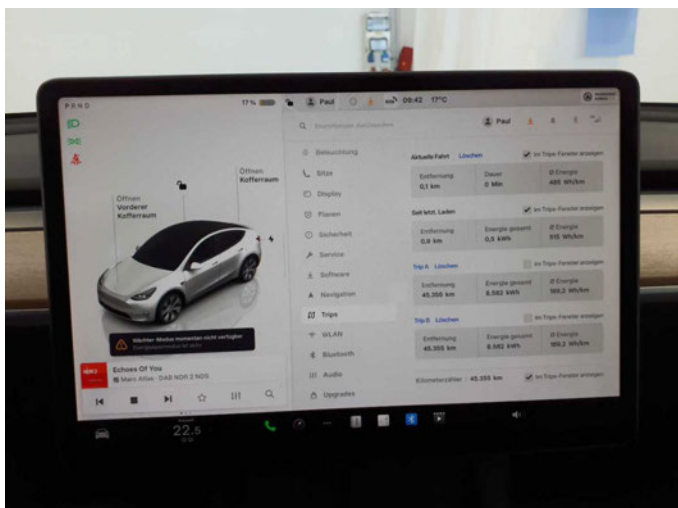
P R N D

17 %

Paul

09:42 17°C

Öffnen Vorderer Kofferraum

Öffnen Kofferraum

Wächter-Modus momentan nicht verfügbar
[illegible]

Echoes Of You
Marc Atlas · DAB NDR 2 NDS

Einstellungen durchsuchen

Paul

Beleuchtung
Sitze
Display
Planen
Sicherheit
Service
Software
Navigation
Trips
WLAN
Bluetooth
Audio
Upgrades

Aktuelle Fahrt Löschen
Im Trips-Fenster anzeigen

| Entfernung | Dauer | Ø Energie |
|---|---|---|
| 0,1 km | 0 Min | 485 Wh/km |

Seit letzt. Laden
Im Trips-Fenster anzeigen

| Entfernung | Energie gesamt | Ø Energie |
|---|---|---|
| 0,9 km | 0,5 kWh | 515 Wh/km |

Trip A Löschen
Im Trips-Fenster anzeigen

| Entfernung | Energie gesamt | Ø Energie |
|---|---|---|
| 45.355 km | 8.582 kWh | 189,2 Wh/km |

Trip B Löschen
Im Trips-Fenster anzeigen

| Entfernung | Energie gesamt | Ø Energie |
|---|---|---|
| 45.355 km | 8.582 kWh | 189,2 Wh/km |

Kilometerzähler 45.355 km
Im Trips-Fenster anzeigen

22.5